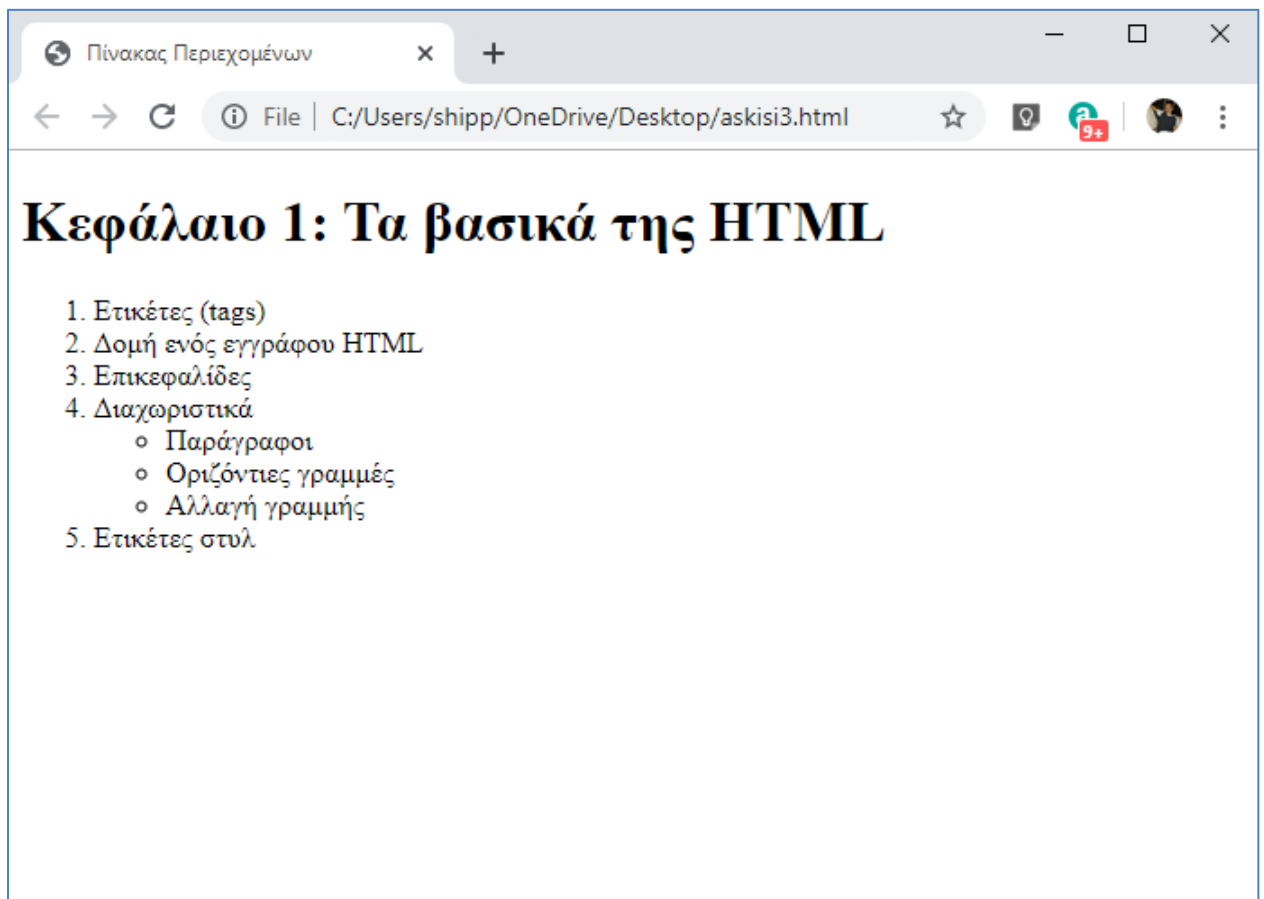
Πίνακας Περιεχομένων ×

+

File | C:/Users/shipp/OneDrive/Desktop/askisi3.html

9+

# Κεφάλαιο 1: Τα βασικά της HTML

1. Ετικέτες (tags)
2. Δομή ενός εγγράφου HTML
3. Επικεφαλίδες
4. Διαχωριστικά
   ◦ Παράγραφοι
   ◦ Οριζόντιες γραμμές
   ◦ Αλλαγή γραμμής
5. Ετικέτες στυλ